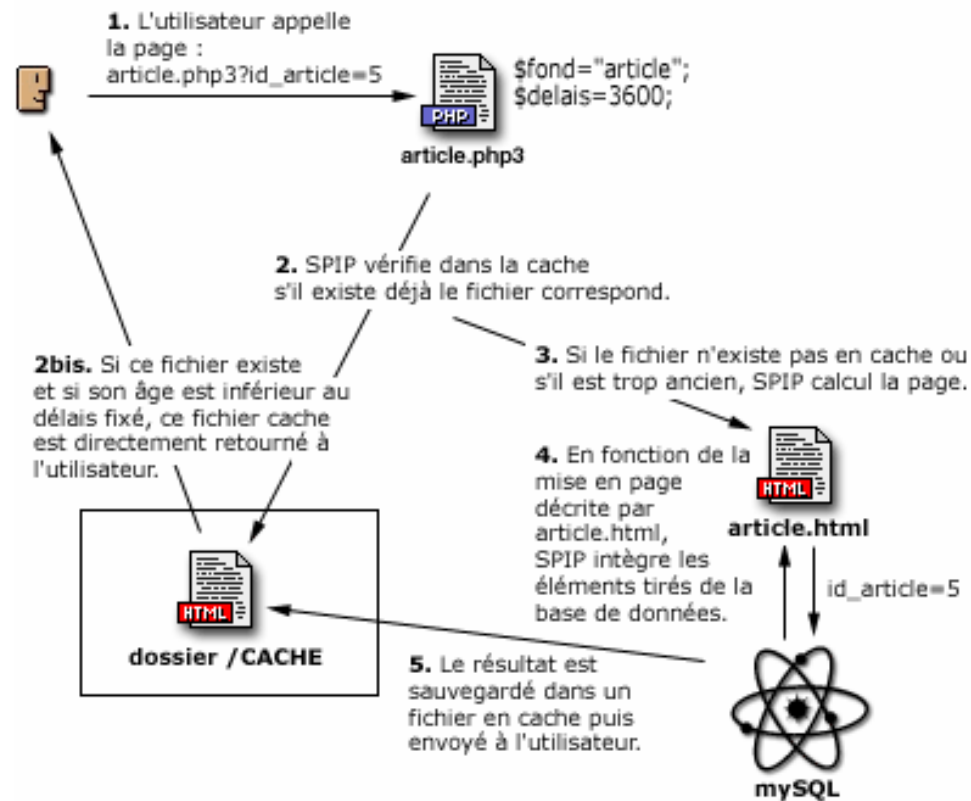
**1.** L'utilisateur appelle la page : article.php3?id_article=5

PHP

$fond="article";
$delais=3600;

**article.php3**

**2.** SPIP vérifie dans la cache s'il existe déjà le fichier correspond.

**2bis.** Si ce fichier existe et si son âge est inférieur au délais fixé, ce fichier cache est directement retourné à l'utilisateur.

**3.** Si le fichier n'existe pas en cache ou s'il est trop ancien, SPIP calcul la page.

**4.** En fonction de la mise en page décrite par article.html, SPIP intègre les éléments tirés de la base de données.

HTML

**article.html**

id_article=5

HTML

**dossier /CACHE**

**5.** Le résultat est sauvegardé dans un fichier en cache puis envoyé à l'utilisateur.

**mySQL**